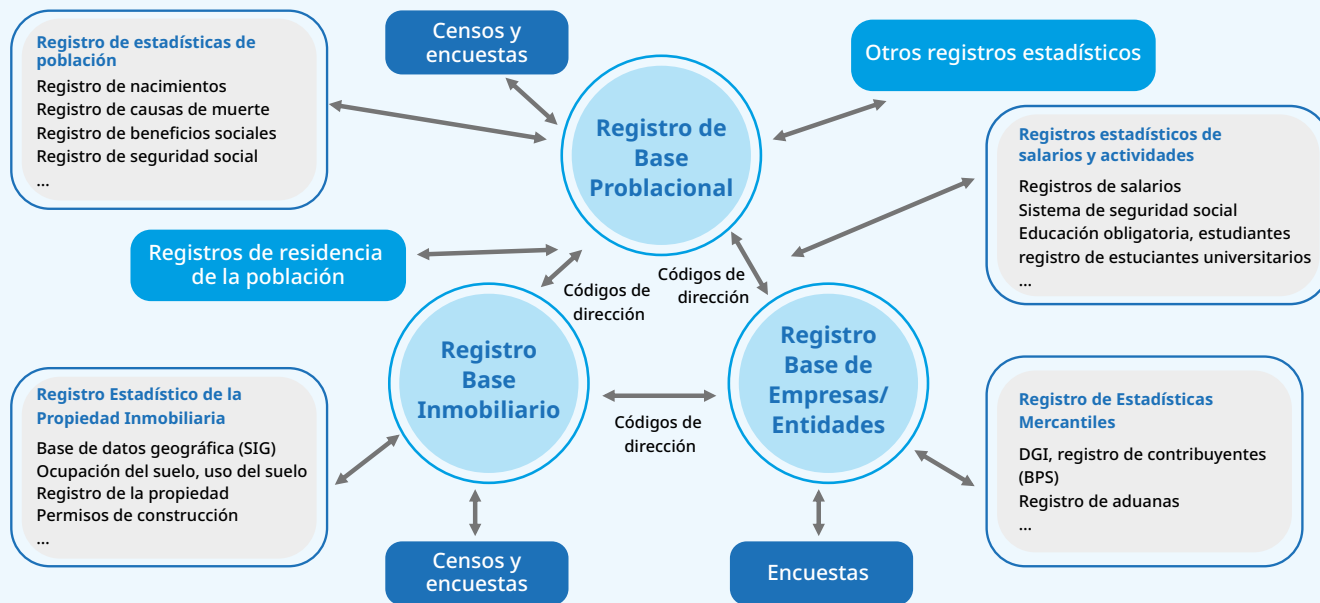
Registro de estadísticas de población
Registro de nacimientos
Registro de causas de muerte
Registro de beneficios sociales
Registro de seguridad social
...

Censos y encuestas

Registro de Base Problacional

Otros registros estadísticos

Registros estadísticos de salarios y actividades
Registros de salarios
Sistema de seguridad social
Educación obligatoria, estudiantes
registro de estuciantes universitarios
...

Registros de residencia de la población

Códigos de dirección

Códigos de dirección

Registro Base Inmobiliario

Registro Base de Empresas/ Entidades

Códigos de dirección

Registro Estadístico de la Propiedad Inmobiliaria
Base de datos geográfica (SIG)
Ocupación del suelo, uso del suelo
Registro de la propiedad
Permisos de construcción
...

Registro de Estadísticas Mercantiles
DGI, registro de contribuyentes (BPS)
Registro de aduanas
...

Censos y encuestas

Encuestas